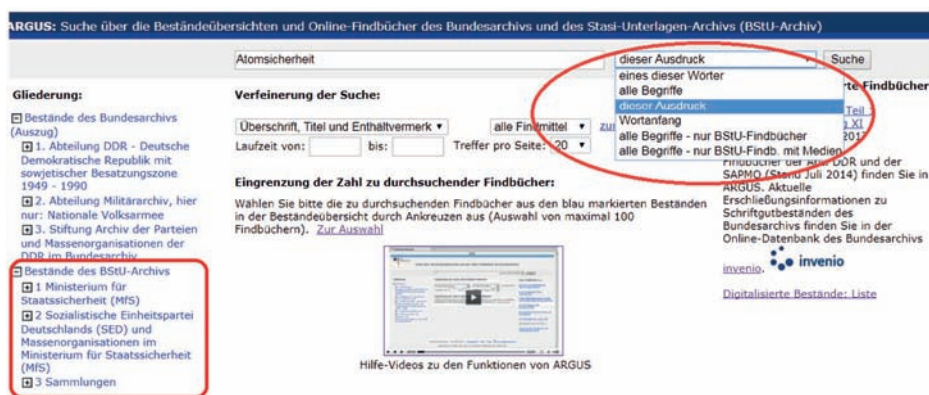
ARGUS: Suche über die Beständeübersichten und Online-Findbücher des Bundesarchivs und des Stasi-Unterlagen-Archivs (BStU-Archiv)

Atomsicherheit

dieser Ausdruck

Suche

eines dieser Wörter
alle Begriffe
dieser Ausdruck
Wortanfang
alle Begriffe - nur BStU-Findbücher
alle Begriffe - nur BStU-Findb. mit Medien

Gliederung:

Bestände des Bundesarchivs (Auszug)

1. Abteilung DDR - Deutsche Demokratische Republik mit sowjetischer Besatzungszone 1949 - 1990

2. Abteilung Militärarchiv, hier nur: Nationale Volksarmee

3. Stiftung Archiv der Parteien und Massenorganisationen der DDR im Bundesarchiv

Bestände des BStU-Archivs

1 Ministerium für Staatssicherheit (MfS)

2 Sozialistische Einheitspartei Deutschlands (SED) und Massenorganisationen im Ministerium für Staatssicherheit (MfS)

3 Sammlungen

Verfeinerung der Suche:

Überschrift, Titel und Enthältvermerk

alle Fin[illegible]mittel

zu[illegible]

Laufzeit von:

bis:

Treffer pro Seite:

20

Eingrenzung der Zahl zu durchsuchender Findbücher:

Wählen Sie bitte die zu durchsuchenden Findbücher aus den blau markierten Beständen in der Beständeübersicht durch Ankreuzen aus (Auswahl von maximal 100 Findbüchern). Zur Auswahl

Hilfe-Videos zu den Funktionen von ARGUS

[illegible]rte Findbücher

Teil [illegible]
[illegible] XI
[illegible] 201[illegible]

Findbücher der Abt. DDR und der SAPMO (Stand Juli 2014) finden Sie in ARGUS. Aktuelle Erschließungsinformationen zu Schriftgutbeständen des Bundesarchivs finden Sie in der Online-Datenbank des Bundesarchivs invenio.

invenio

Digitalisierte Bestände: Liste